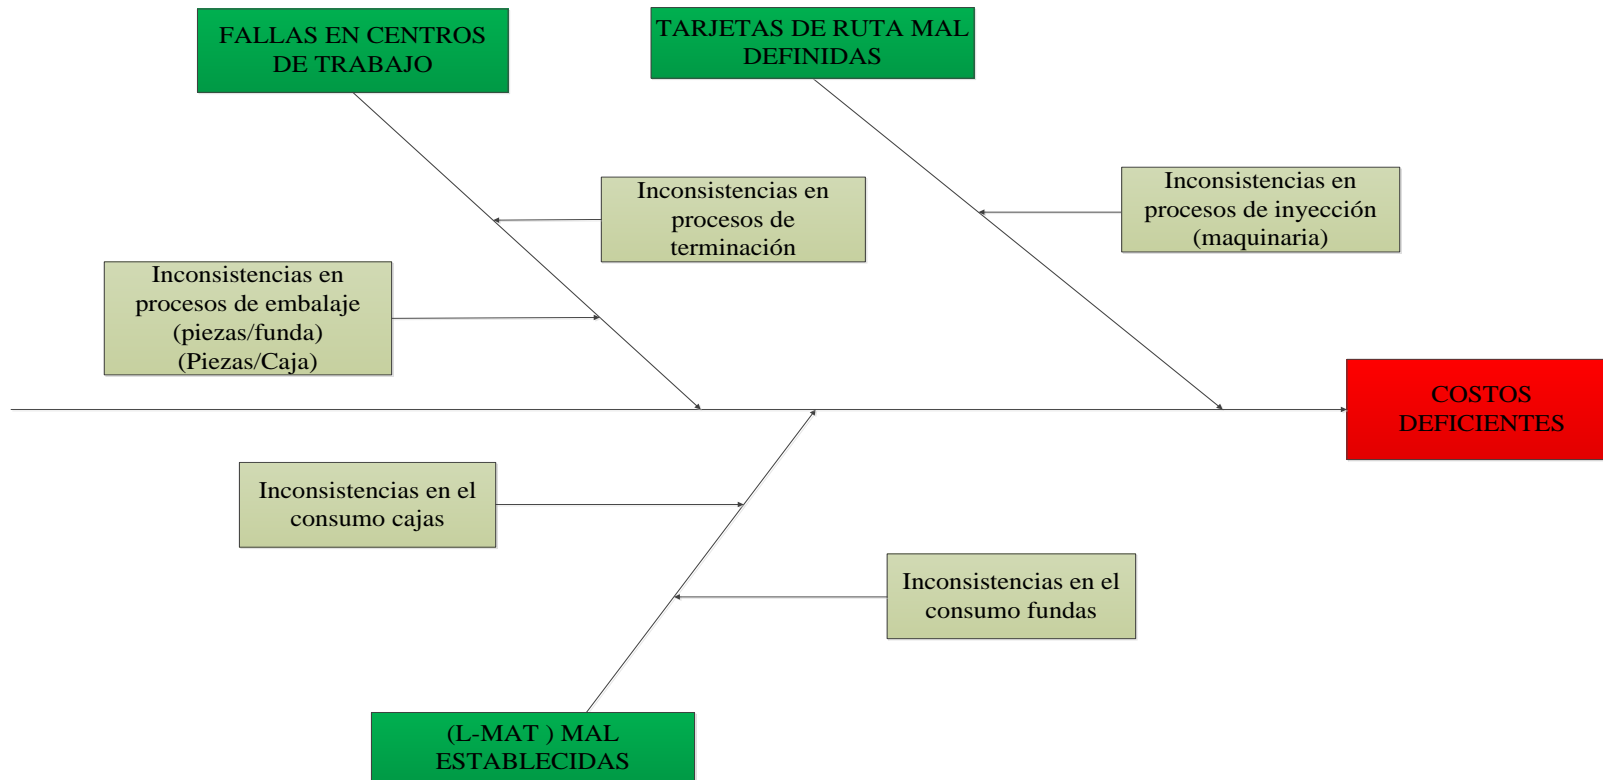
FALLAS EN CENTROS DE TRABAJO

TARJETAS DE RUTA MAL DEFINIDAS

Inconsistencias en procesos de terminación

Inconsistencias en procesos de inyección (maquinaria)

Inconsistencias en procesos de embalaje (piezas/funda) (Piezas/Caja)

COSTOS DEFICIENTES

Inconsistencias en el consumo cajas

Inconsistencias en el consumo fundas

(L-MAT ) MAL ESTABLECIDAS